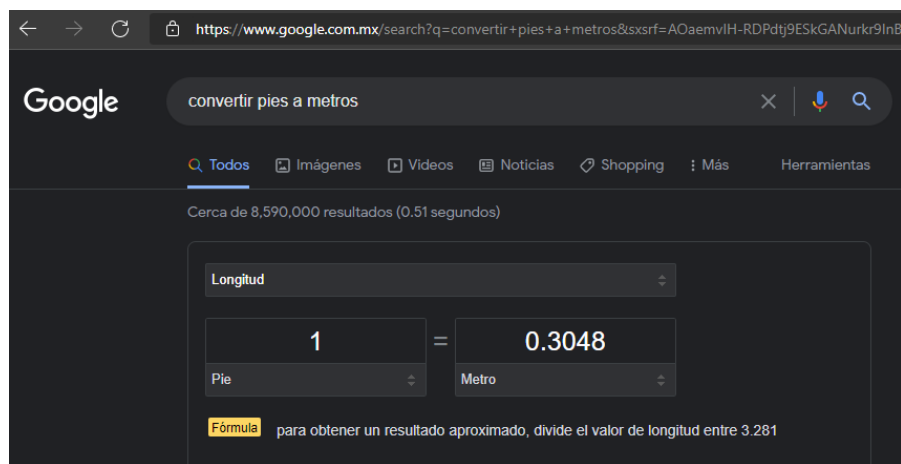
https://www.google.com.mx/search?q=convertir+pies+a+metros&sxsrf=AOaemvIH-RDPdtj9ESkGANurkr9InB

Google

convertir pies a metros

Todos Imágenes Videos Noticias Shopping Más Herramientas

Cerca de 8,590,000 resultados (0.51 segundos)

Longitud

1 = 0.3048

Pie

Metro

Fórmula para obtener un resultado aproximado, divide el valor de longitud entre 3.281